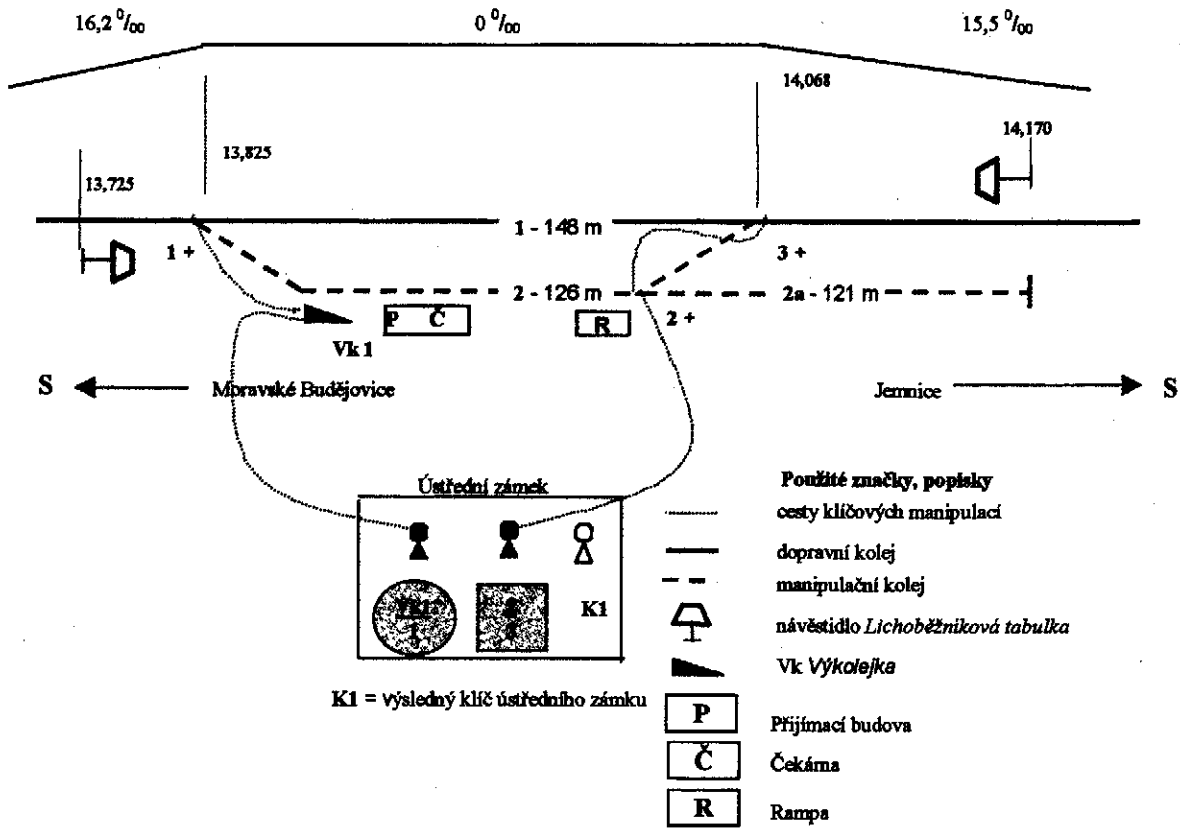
16,2 ‰ 0 ‰ 15,5 ‰

14,068

14,170

13,825

13,725

1 - 148 m

1 +

3 +

2 - 126 m

2a - 121 m

P Č

R

2 +

Vk 1

S Mpravské Budějovice

Jemnice S

Ústřední zámek

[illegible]

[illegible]

K1

K1 = výsledný klíč ústředního zámku

Použité značky, popisky

cesty klíčových manipulací

dopravní kolej

manipulační kolej

návěstidlo *Lichoběžníková tabulka*

Vk *Výkolejka*

P Přijímací budova

Č Čekárna

R Rampa